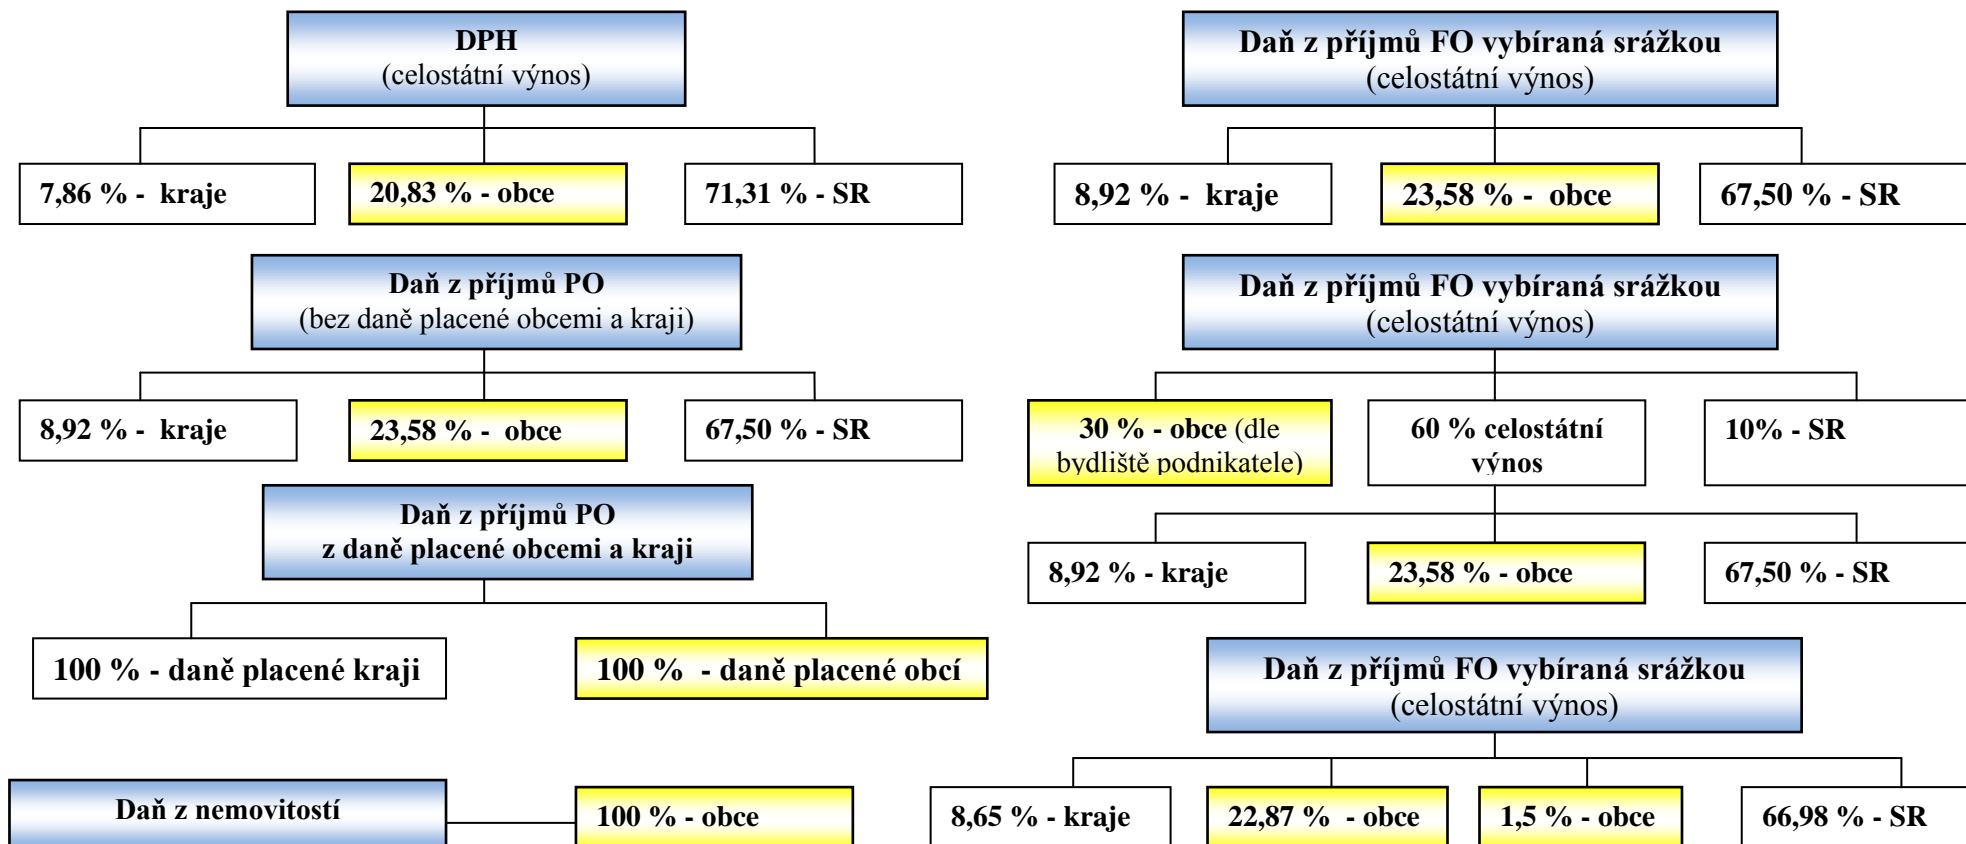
DPH
(celostátní výnos)

7,86 % - kraje

20,83 % - obce

71,31 % - SR

Daň z příjmů PO
(bez daně placené obcemi a kraji)

8,92 % - kraje

23,58 % - obce

67,50 % - SR

Daň z příjmů PO
z daně placené obcemi a kraji

100 % - daně placené kraji

100 % - daně placené obcí

Daň z nemovitostí

100 % - obce

Daň z příjmů FO vybíraná srážkou
(celostátní výnos)

8,92 % - kraje

23,58 % - obce

67,50 % - SR

Daň z příjmů FO vybíraná srážkou
(celostátní výnos)

30 % - obce (dle bydliště podnikatele)

60 % celostátní výnos

10% - SR

8,92 % - kraje

23,58 % - obce

67,50 % - SR

Daň z příjmů FO vybíraná srážkou
(celostátní výnos)

8,65 % - kraje

22,87 % - obce

1,5 % - obce

66,98 % - SR